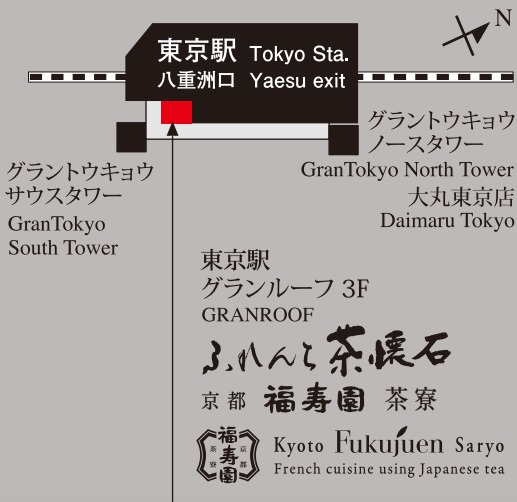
東京駅 Tokyo Sta.
八重洲口 Yaesu exit

N

グラントウキョウ
ノースタワー
GranTokyo North Tower
大丸東京店
Daimaru Tokyo

グラントウキョウ
サウスタワー
GranTokyo
South Tower

東京駅
グランルーフ 3F
GRANROOF

ふれんち茶懐石

京都 福寿園 茶寮

福寿園 京都 茶寮

Kyoto Fukujuen Saryo
French cuisine using Japanese tea